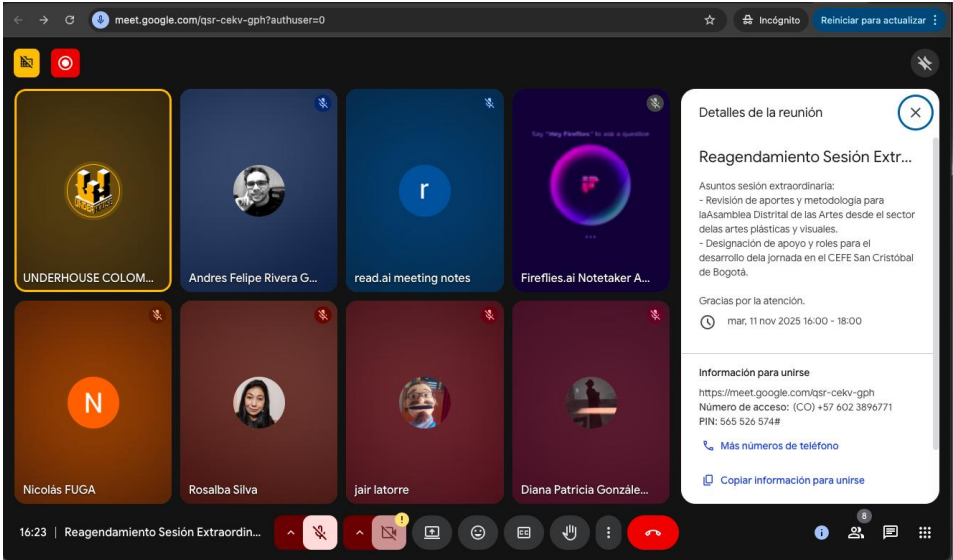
meet.google.com/qsr-cekv-gph?authuser=0

Incógnito

Reiniciar para actualizar

UNDERHOUSE COLOM...

Andres Felipe Rivera G...

r

read.ai meeting notes

Say "Hey Fireflies" to ask a question

Fireflies.ai Notetaker A...

N

Nicolás FUGA

Rosalba Silva

jair latorre

Diana Patricia Gonzále...

Detalles de la reunión

Reagendamiento Sesión Extr...

Asuntos sesión extraordinaria:
- Revisión de aportes y metodología para laAsamblea Distrital de las Artes desde el sector delas artes plásticas y visuales.
- Designación de apoyo y roles para el desarrollo dela jornada en el CEFE San Cristóbal de Bogotá.

Gracias por la atención.

mar, 11 nov 2025 16:00 - 18:00

Información para unirse

https://meet.google.com/qsr-cekv-gph
Número de acceso: (CO) +57 602 3896771
PIN: 565 526 574#

Más números de teléfono

Copiar información para unirse

16:23 | Reagendamiento Sesión Extraordin...

8